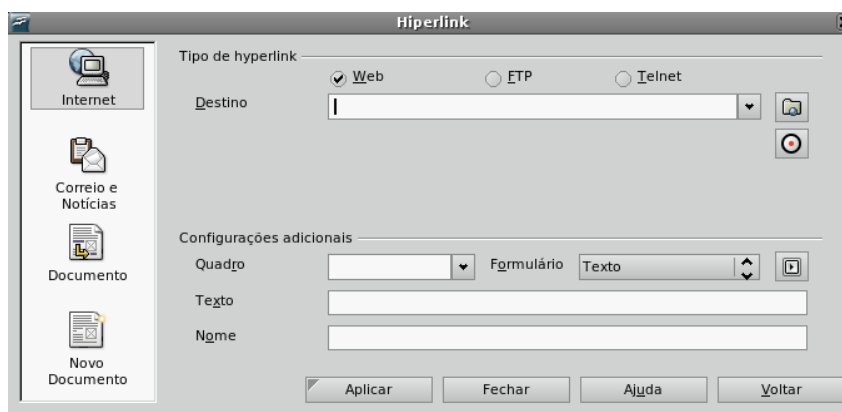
Hiperlink

Internet

Correio e Notícias

Documento

Novo Documento

Tipo de hyperlink

Web

FTP

Telnet

Destino

Configurações adicionais

Quadro

Formulário

Texto

Texto

Nome

Aplicar

Fechar

Ajuda

Voltar